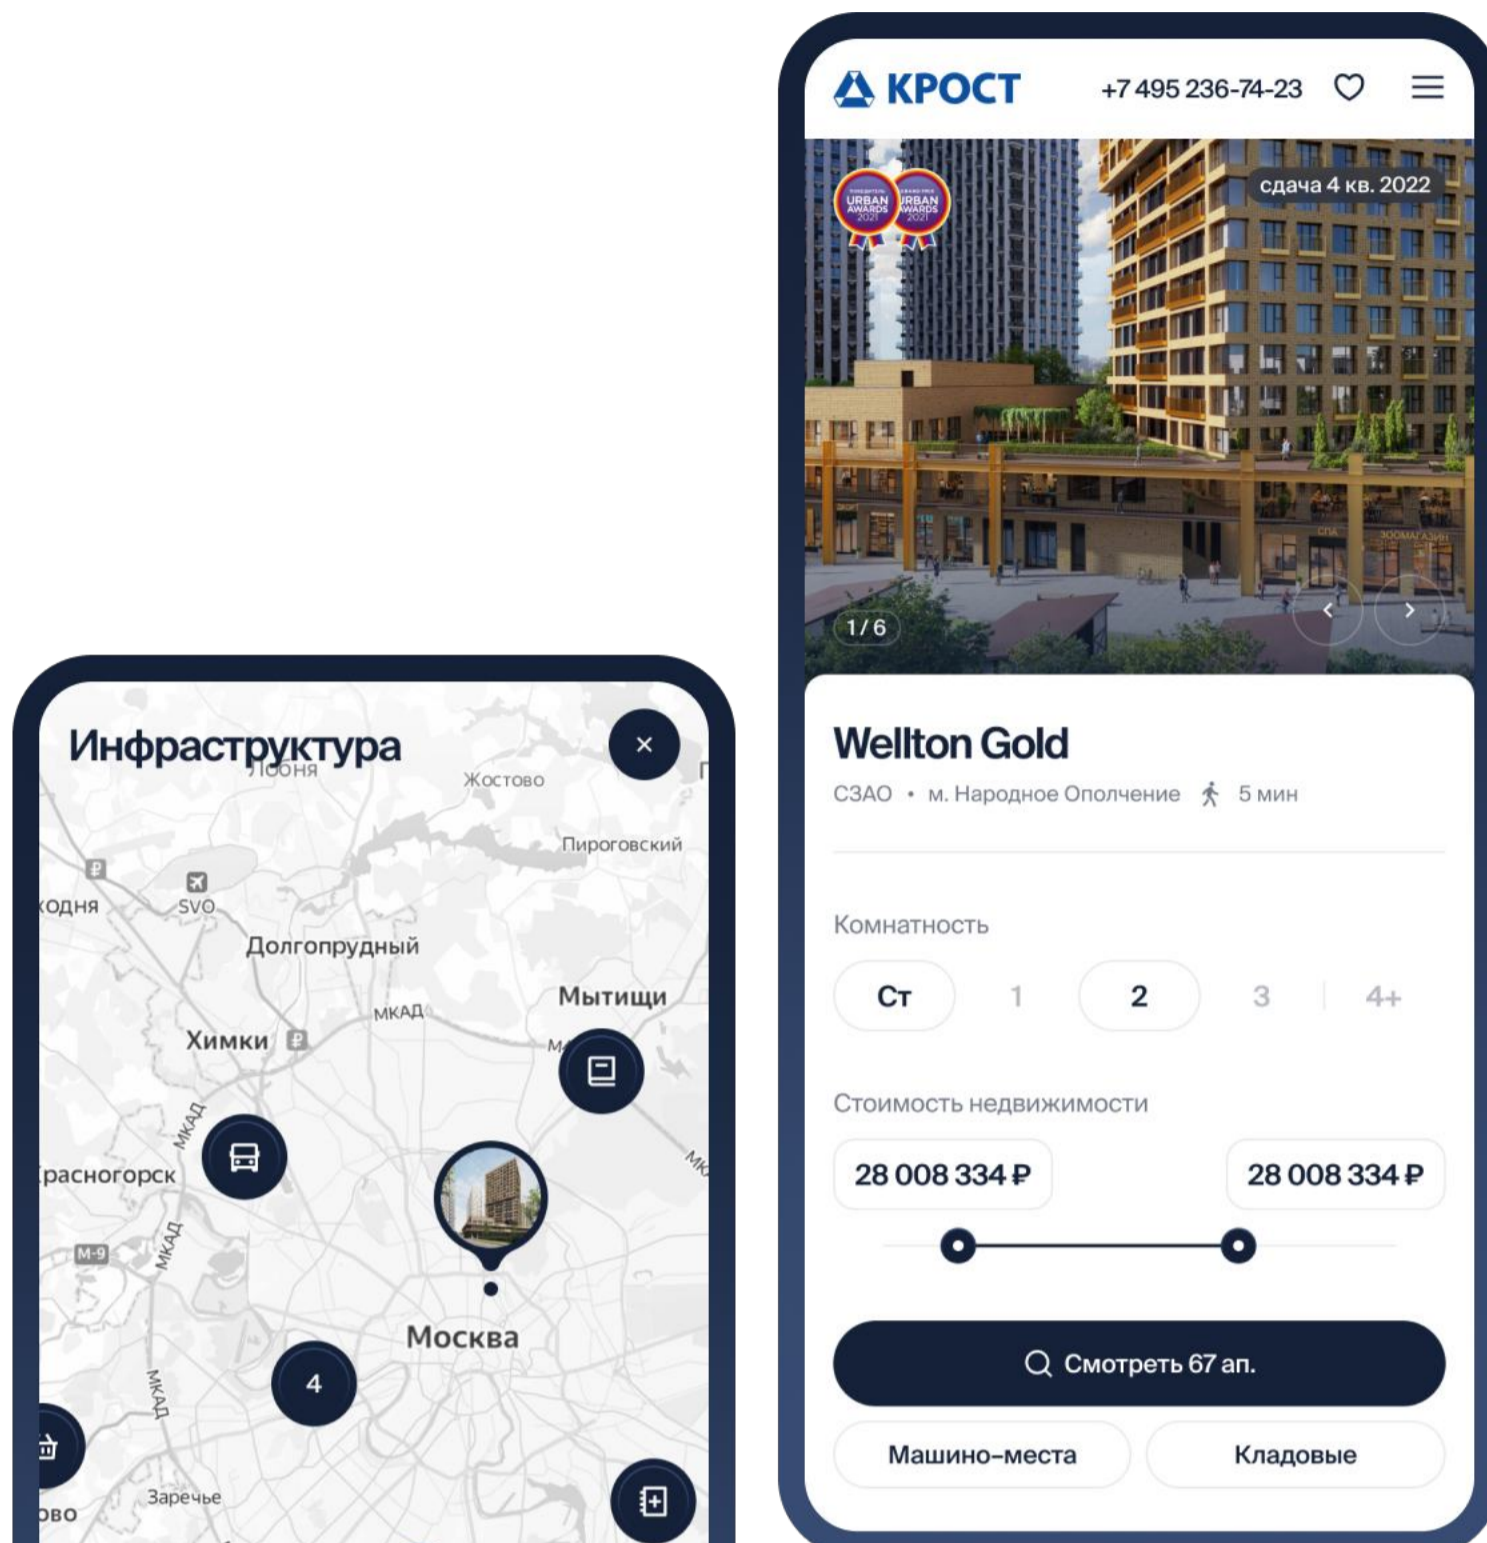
КРОСТ +7 495 236-74-23

сдача 4 кв. 2022

URBAN AWARDS 2021
URBAN AWARDS 2021

1 / 6

Wellton Gold

СЗАО • м. Народное Ополчение 5 мин

Комнатность

Ст 1 2 3 4+

Стоимость недвижимости

28 008 334 ₽ 28 008 334 ₽

Смотреть 67 ап.

Машино-места Кладовые

Инфраструктура

×

Лобня
Жостово
Пироговский
ходня
SVO
Долгопрудный
Мытищи
МКАД
Химки
МКАД
Красногорск
М-9
МКАД
Москва
4
МКАД
Заречье
ово